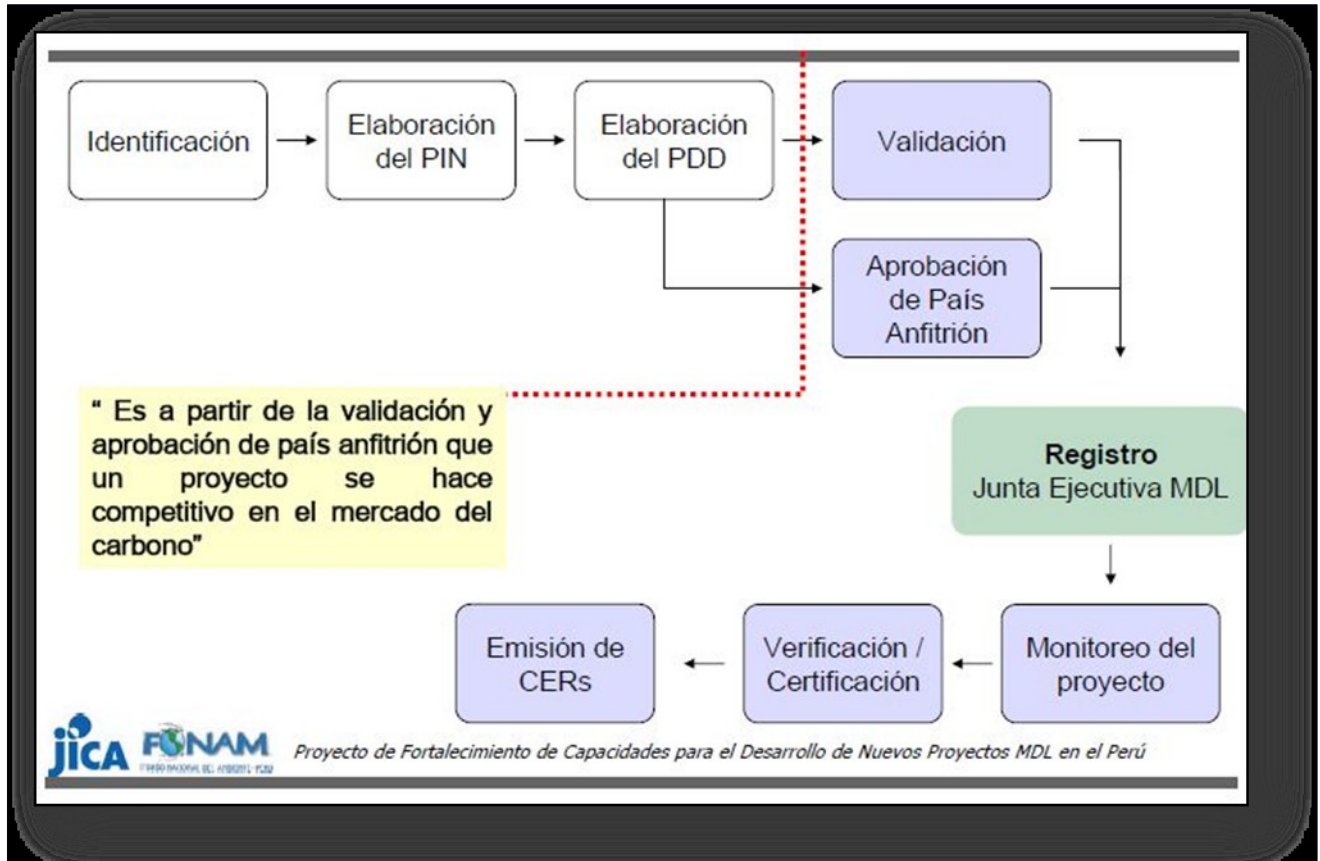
Identificación

Elaboración del PIN

Elaboración del PDD

Validación

Aprobación de País Anfitrión

" Es a partir de la validación y aprobación de país anfitrión que un proyecto se hace competitivo en el mercado del carbono"

**Registro**
Junta Ejecutiva MDL

Monitoreo del proyecto

Verificación / Certificación

Emisión de CERs

JICA FONAM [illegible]

Proyecto de Fortalecimiento de Capacidades para el Desarrollo de Nuevos Proyectos MDL en el Perú